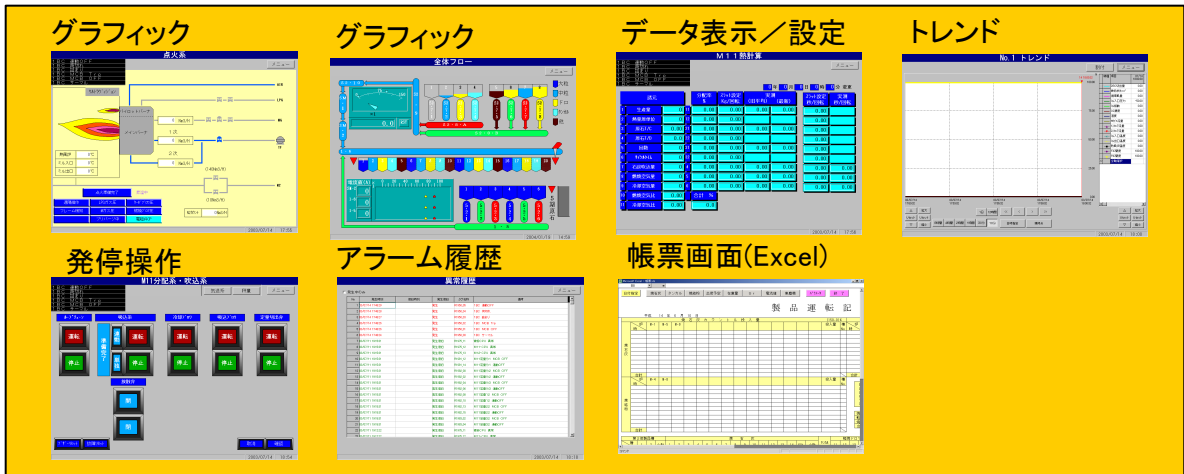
グラフィック

点火系

メニュー

グラフィック

全体フロー

メニュー

データ表示／設定

M11熱計算

トレンド

No.1 トレンド

発停操作

M11分配系・吹込系

メニュー

運転

停止

運転

停止

運転

停止

運転

停止

開

閉

アラーム履歴

異常履歴

メニュー

帳票画面(Excel)

製品運転記

2003/07/14 17:55

2003/07/14 14:58

2003/07/14 17:58

2003/07/14 16:09

2003/07/14 10:54

2003/07/14 10:15